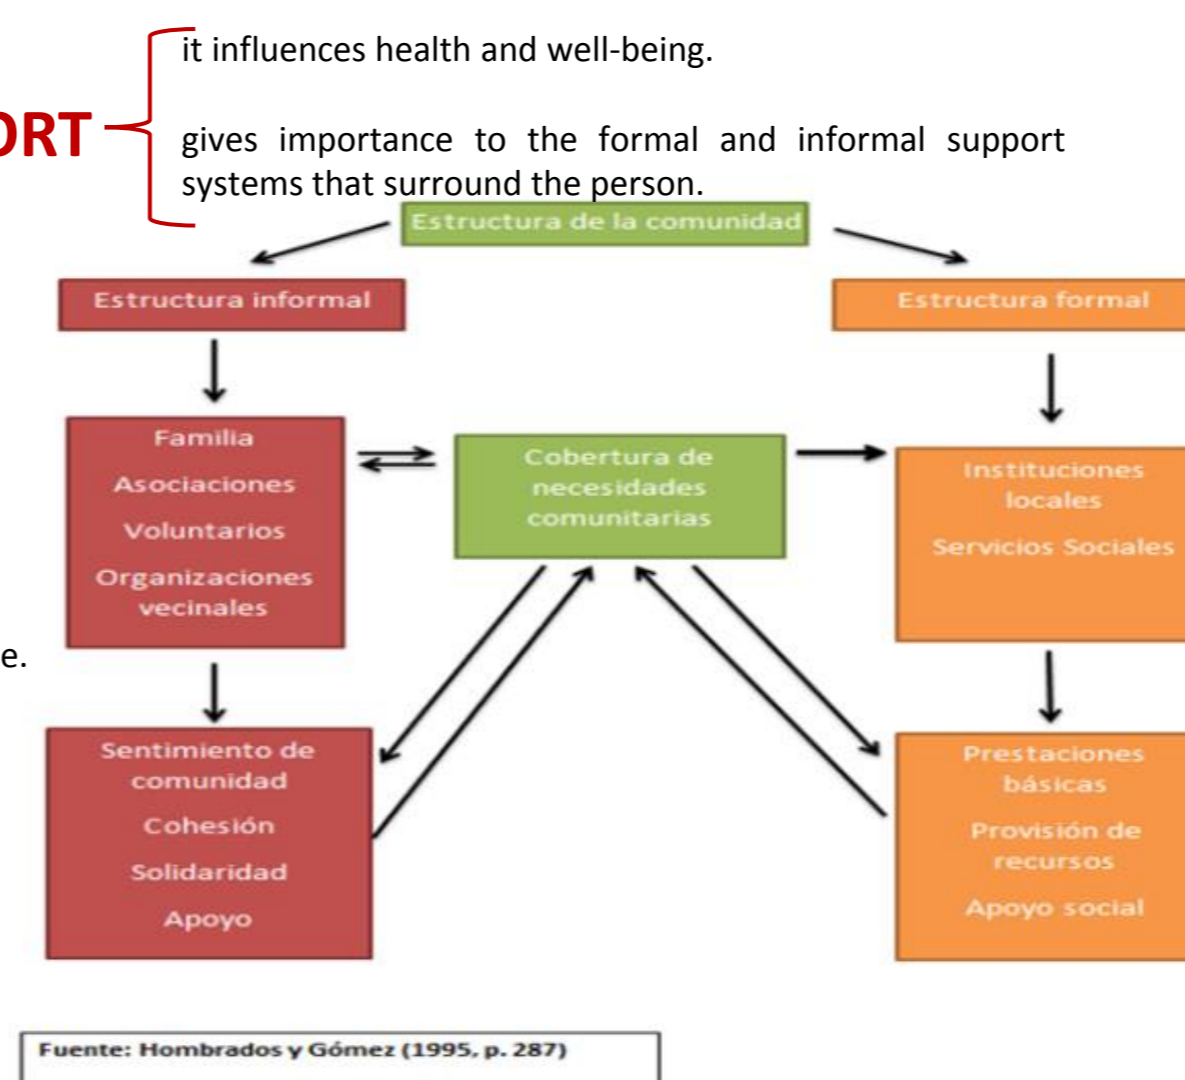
ORT

it influences health and well-being.

gives importance to the formal and informal support systems that surround the person.

Estructura de la comunidad

Estructura informal

Estructura formal

Familia

Asociaciones

Voluntarios

Organizaciones vecinales

Cobertura de necesidades comunitarias

Instituciones locales

Servicios Sociales

e.

Sentimiento de comunidad

Cohesión

Solidaridad

Apoyo

Prestaciones básicas

Provisión de recursos

Apoyo social

Fuente: Hombrados y Gómez (1995, p. 287)